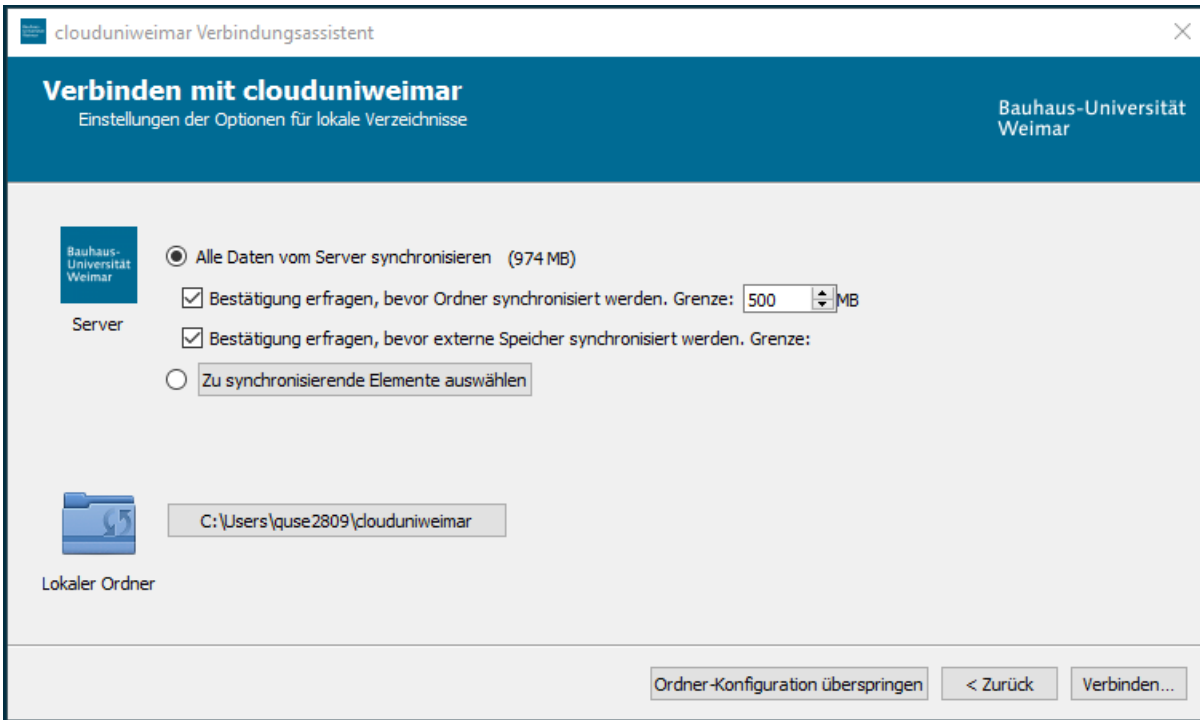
clouduniweimar Verbindungsassistent

Verbinden mit clouduniweimar
Einstellungen der Optionen für lokale Verzeichnisse

Bauhaus-Universität Weimar

Bauhaus-Universität Weimar

Server

Alle Daten vom Server synchronisieren (974 MB)

Bestätigung erfragen, bevor Ordner synchronisiert werden. Grenze: 500 MB

Bestätigung erfragen, bevor externe Speicher synchronisiert werden. Grenze:

Zu synchronisierende Elemente auswählen

C:\Users\quse2809\clouduniweimar

Lokaler Ordner

Ordner-Konfiguration überspringen

< Zurück

Verbinden...